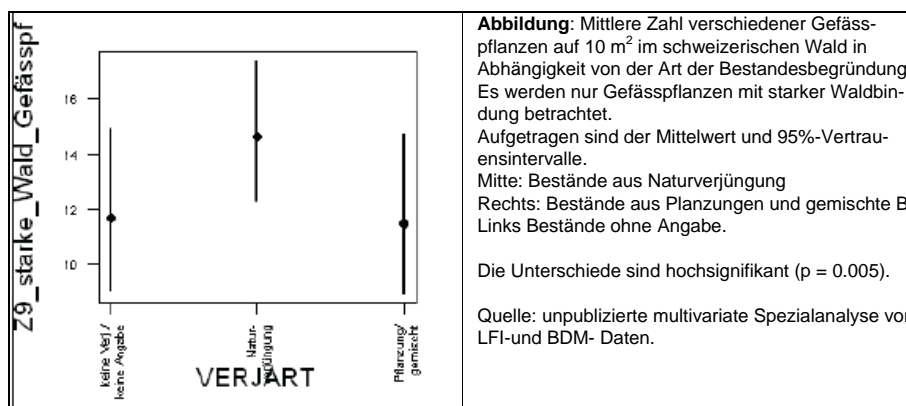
Z9_starke_Wald_Gefässpf

16

14

12

10

keine Verj / keine Angabe

Natur-verjüngung

Pflanzung/ gemischt

VERJART

**Abbildung**: Mittlere Zahl verschiedener Gefässpflanzen auf 10 m$^2$ im schweizerischen Wald in Abhängigkeit von der Art der Bestandesbegründung. Es werden nur Gefässpflanzen mit starker Waldbindung betrachtet.
Aufgetragen sind der Mittelwert und 95%-Vertrauensintervalle.
Mitte: Bestände aus Naturverjüngung
Rechts: Bestände aus Planzungen und gemischte B
Links Bestände ohne Angabe.

Die Unterschiede sind hochsignifikant (p = 0.005).

Quelle: unpublizierte multivariate Spezialanalyse von LFI-und BDM- Daten.